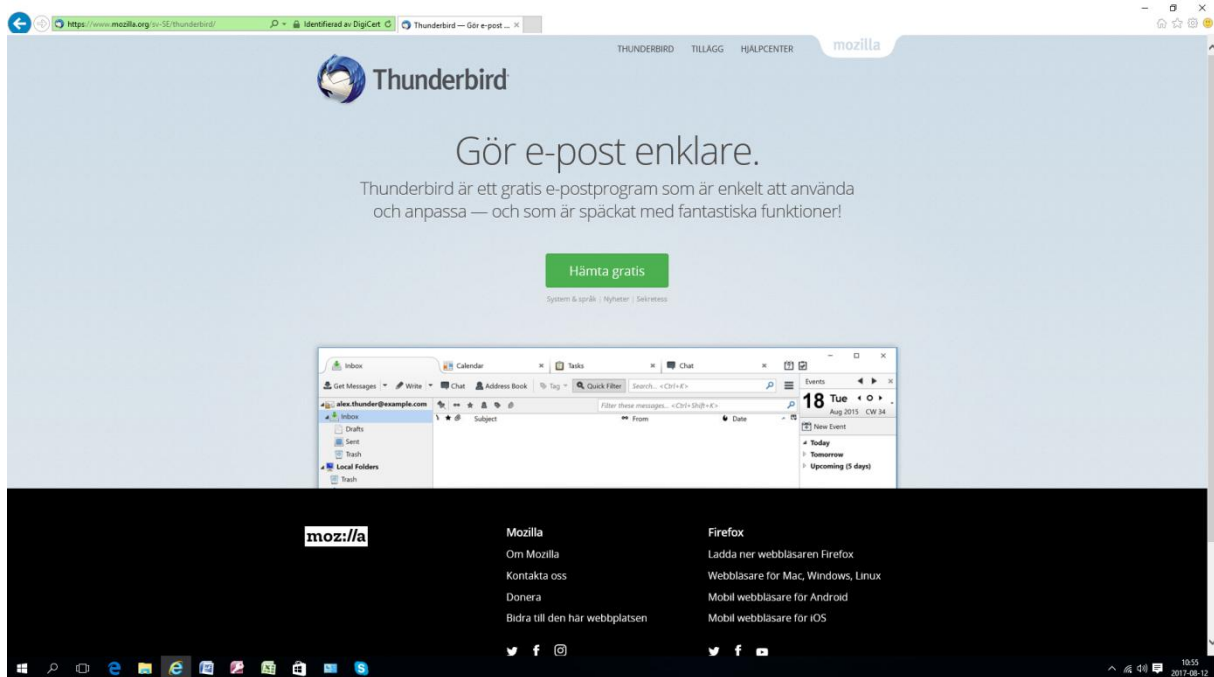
https://www.mozilla.org/sv-SE/thunderbird/
Identifierad av DigiCert
Thunderbird — Gör e-post ...

THUNDERBIRD TILLÄGG HJÄLPCENTER
mozilla

Thunderbird

Gör e-post enklare.

Thunderbird är ett gratis e-postprogram som är enkelt att använda och anpassa — och som är späckat med fantastiska funktioner!

Hämta gratis

System & språk | Nyheter | Sekretess

Inbox
Calendar
Tasks
Chat
Get Messages
Write
Chat
Address Book
Tag
Quick Filter
Search... <Ctrl+K>
Events
18 Tue
Aug 2015 CW 34
alex.thunder@example.com
Filter these messages... <Ctrl+Shift+K>
Inbox
Subject
From
Date
New Event
Drafts
Sent
Trash
Local Folders
Trash
Today
Tomorrow
Upcoming (5 days)

moz://a

Mozilla
Om Mozilla
Kontakta oss
Donera
Bidra till den här webbplatsen

Firefox
Ladda ner webbläsaren Firefox
Webbläsare för Mac, Windows, Linux
Mobil webbläsare för Android
Mobil webbläsare för iOS

10:55
2017-08-12